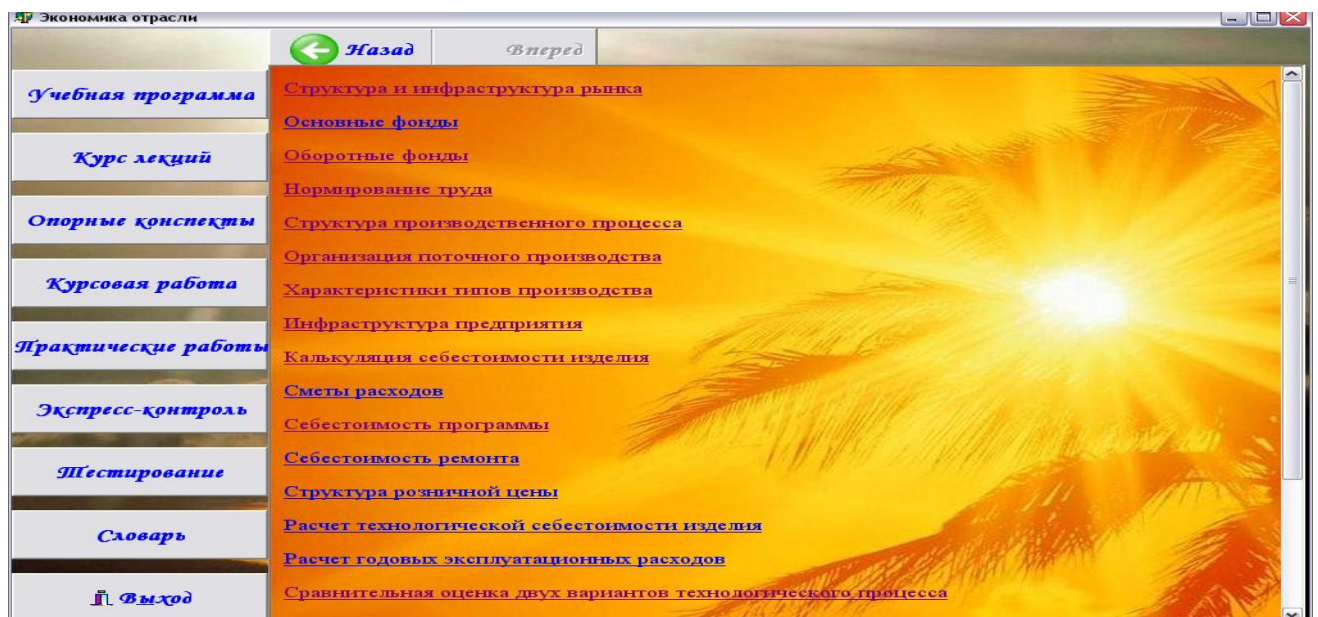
Экономика отрасли

Назад
Вперед

Учебная программа
Курс лекций
Опорные конспекты
Курсовая работа
Практические работы
Экспресс-контроль
Тестирование
Словарь
Выход

Структура и инфраструктура рынка
Основные фонды
Оборотные фонды
Нормирование труда
Структура производственного процесса
Организация поточного производства
Характеристики типов производства
Инфраструктура предприятия
Калькуляция себестоимости изделия
Сметы расходов
Себестоимость программы
Себестоимость ремонта
Структура розничной цены
Расчет технологической себестоимости изделия
Расчет годовых эксплуатационных расходов
Сравнительная оценка двух вариантов технологического процесса